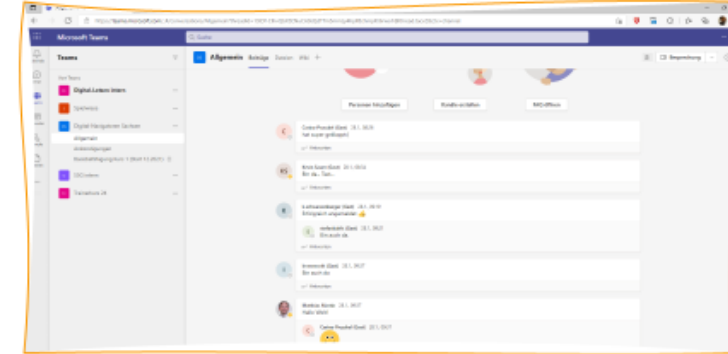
Microsoft Teams

Suche

Teams

Ihre Teams

Digital Lehren lernen

Spielwiese

Digital Navigieren Sachsen

allgemein

Anmeldungen

Allgemein Beiträge Dateien Wiki +

Besprechung

Personen hinzufügen

Kanäle erstellen

FAQ öffnen

Antworten

Antworten

Entspannt ungemein! 👍

Antworten

Antworten

Hallo allen!

😄